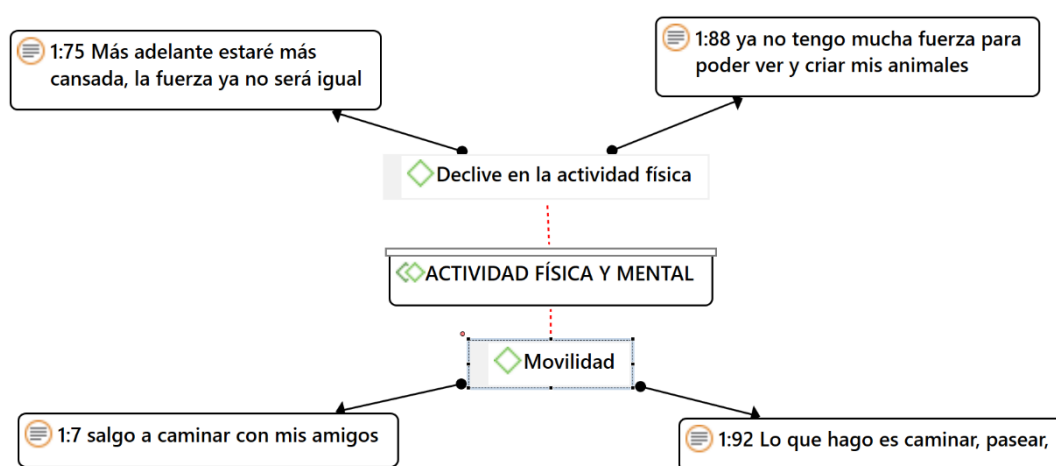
1:75 Más adelante estaré más cansada, la fuerza ya no será igual

1:88 ya no tengo mucha fuerza para poder ver y criar mis animales

Declive en la actividad física

ACTIVIDAD FÍSICA Y MENTAL

Movilidad

1:7 salgo a caminar con mis amigos

1:92 Lo que hago es caminar, pasear,